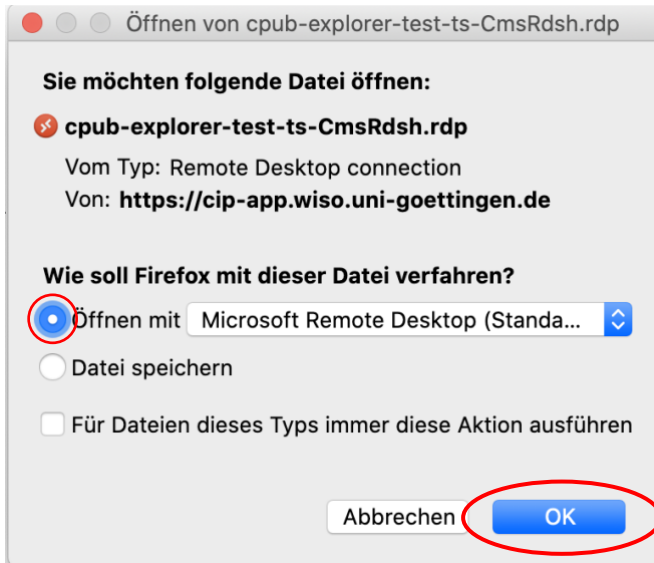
Öffnen von cpub-explorer-test-ts-CmsRdsh.rdp

Sie möchten folgende Datei öffnen:

cpub-explorer-test-ts-CmsRdsh.rdp

Vom Typ: Remote Desktop connection

Von: https://cip-app.wiso.uni-goettingen.de

Wie soll Firefox mit dieser Datei verfahren?

Öffnen mit Microsoft Remote Desktop (Standa...

Datei speichern

Für Dateien dieses Typs immer diese Aktion ausführen

Abbrechen

OK